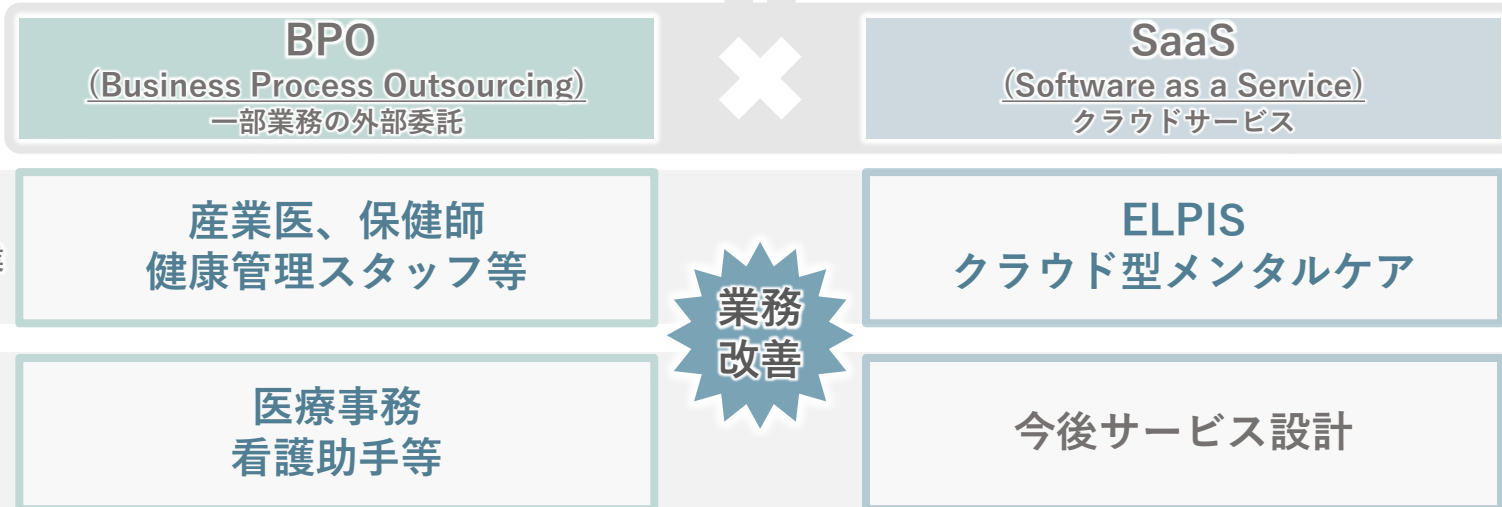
BPO
(Business Process Outsourcing)
一部業務の外部委託

SaaS
(Software as a Service)
クラウドサービス

産業医、保健師
健康管理スタッフ等

業務
改善

ELPIS
クラウド型メンタルケア

医療事務
看護助手等

今後サービス設計